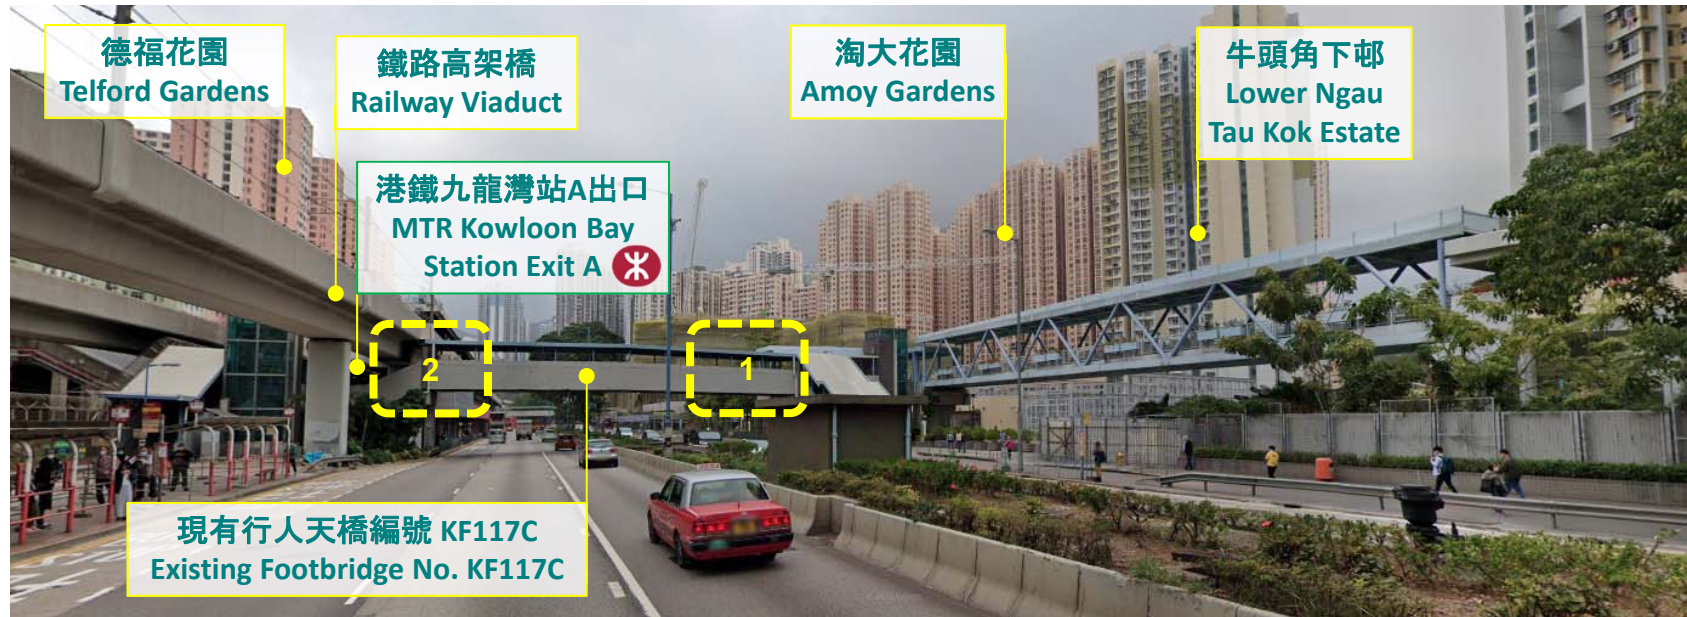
德福花園
Telford Gardens

鐵路高架橋
Railway Viaduct

港鐵九龍灣站A出口
MTR Kowloon Bay Station Exit A

淘大花園
Amoy Gardens

牛頭角下邨
Lower Ngau Tau Kok Estate

2

1

現有行人天橋編號 KF117C
Existing Footbridge No. KF117C